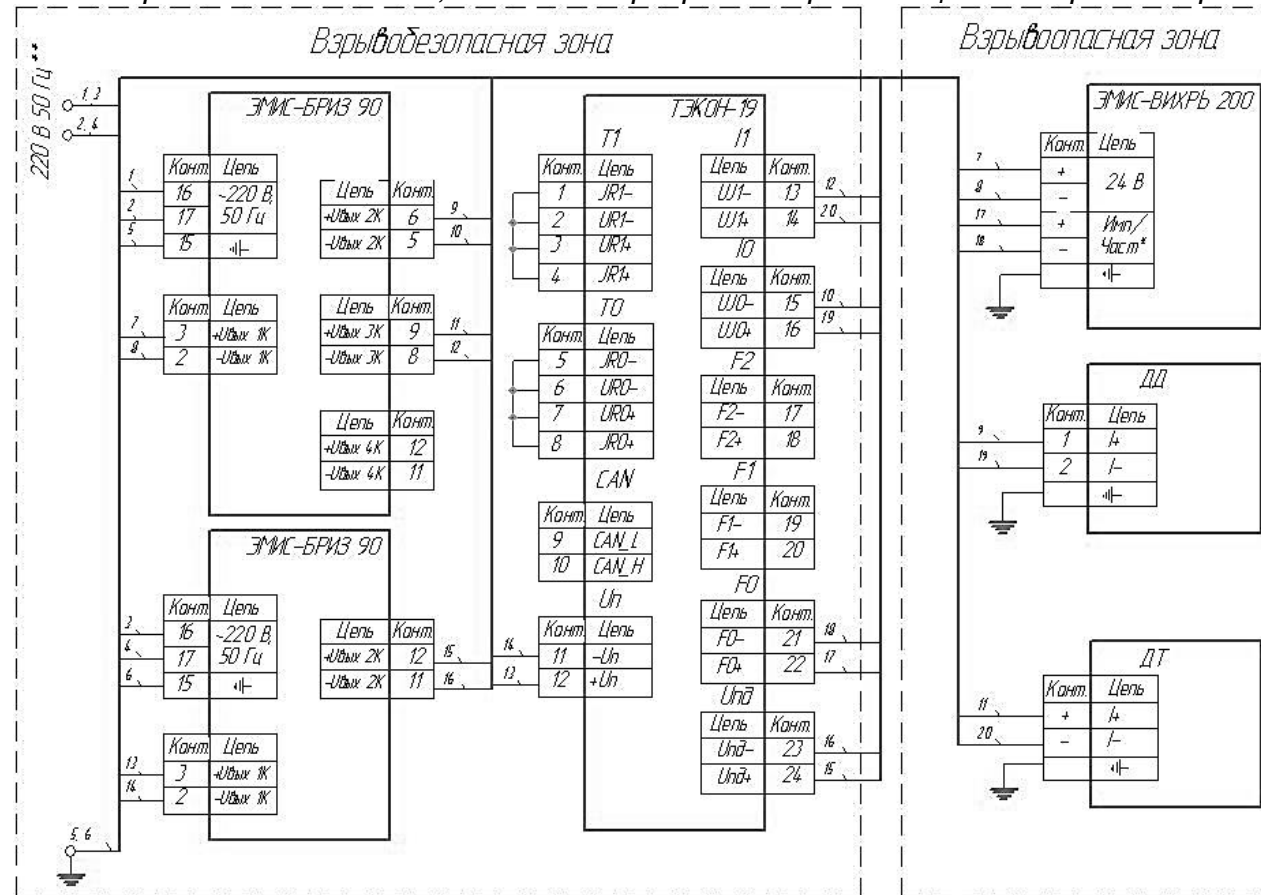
Взрывобезопасная зона

Взрывоопасная зона

220 В 50 Гц**

1, 3
2, 4

ЭМИС-БРИЗ 90

| Конт. | Цепь |
|---|---|
| 16 | ~220 В, 50 Гц |
| 17 | |
| 15 | ⏚ |

1
2
5

| Цепь | Конт. |
|---|---|
| +Uвых 2К | 6 |
| -Uвых 2К | 5 |

9
10

| Конт. | Цепь |
|---|---|
| 3 | +Uвых 1К |
| 2 | -Uвых 1К |

7
8

| Цепь | Конт. |
|---|---|
| +Uвых 3К | 9 |
| -Uвых 3К | 8 |

11
12

| Цепь | Конт. |
|---|---|
| +Uвых 4К | 12 |
| -Uвых 4К | 11 |

ЭМИС-БРИЗ 90

| Конт. | Цепь |
|---|---|
| 16 | ~220 В, 50 Гц |
| 17 | |
| 15 | ⏚ |

3
4
6

| Цепь | Конт. |
|---|---|
| +Uвых 2К | 12 |
| -Uвых 2К | 11 |

15
16

| Конт. | Цепь |
|---|---|
| 3 | +Uвых 1К |
| 2 | -Uвых 1К |

12
14

5, 6

ТЭКОН-19

T1

| Конт. | Цепь |
|---|---|
| 1 | JR1- |
| 2 | UR1- |
| 3 | UR1+ |
| 4 | JR1+ |

T0

| Конт. | Цепь |
|---|---|
| 5 | JR0- |
| 6 | UR0- |
| 7 | UR0+ |
| 8 | JR0+ |

CAN

| Конт. | Цепь |
|---|---|
| 9 | CAN_L |
| 10 | CAN_H |

Uп

| Конт. | Цепь |
|---|---|
| 11 | -Uп |
| 12 | +Uп |

14
13

I1

| Цепь | Конт. |
|---|---|
| UI1- | 13 |
| UI1+ | 14 |

12
20

I0

| Цепь | Конт. |
|---|---|
| UI0- | 15 |
| UI0+ | 16 |

10
19

F2

| Цепь | Конт. |
|---|---|
| F2- | 17 |
| F2+ | 18 |

F1

| Цепь | Конт. |
|---|---|
| F1- | 19 |
| F1+ | 20 |

F0

| Цепь | Конт. |
|---|---|
| F0- | 21 |
| F0+ | 22 |

18
17

Uпд

| Цепь | Конт. |
|---|---|
| Uпд- | 23 |
| Uпд+ | 24 |

16
15

ЭМИС-ВИХРЬ 200

| Конт. | Цепь |
|---|---|
| + | 24 В |
| - | |
| + | Имп/Част* |
| - | |
| | ⏚ |

7
8
17
18

ДД

| Конт. | Цепь |
|---|---|
| 1 | I+ |
| 2 | I- |
| | ⏚ |

9
19

ДТ

| Конт. | Цепь |
|---|---|
| + | I+ |
| - | I- |
| | ⏚ |

11
20